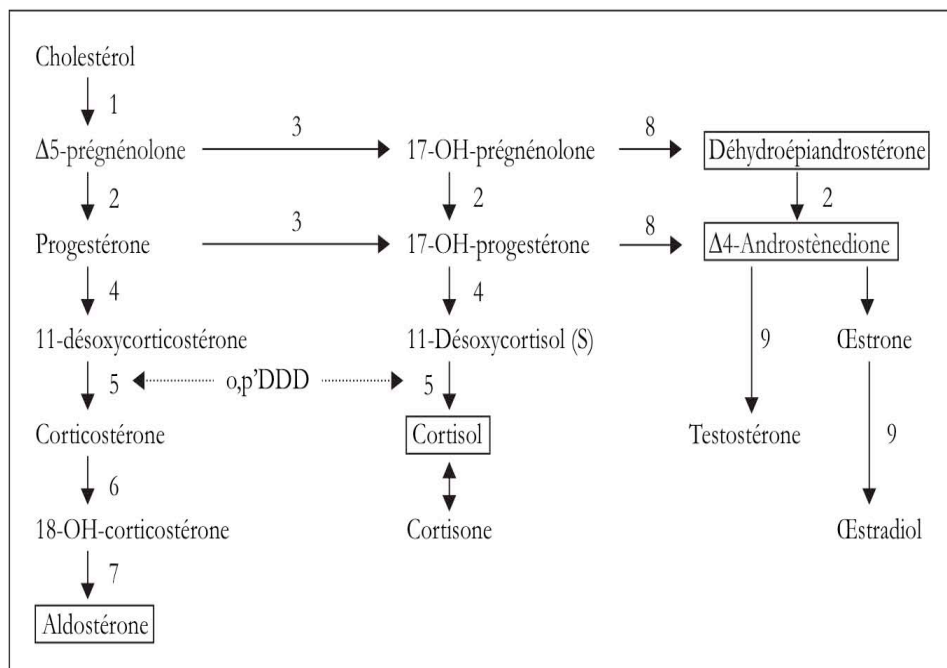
Cholestérol

1

Δ5-prégnénolone

3

17-OH-prégnénolone

8

Déhydroépiandrostérone

2

2

2

Progestérone

3

17-OH-progestérone

8

Δ4-Androstènedione

4

4

11-désoxycorticostérone

11-Désoxycortisol (S)

9

Œstrone

5

o,p'DDD

5

Corticostérone

Cortisol

Testostérone

9

6

18-OH-corticostérone

Cortisone

Œstradiol

7

Aldostérone